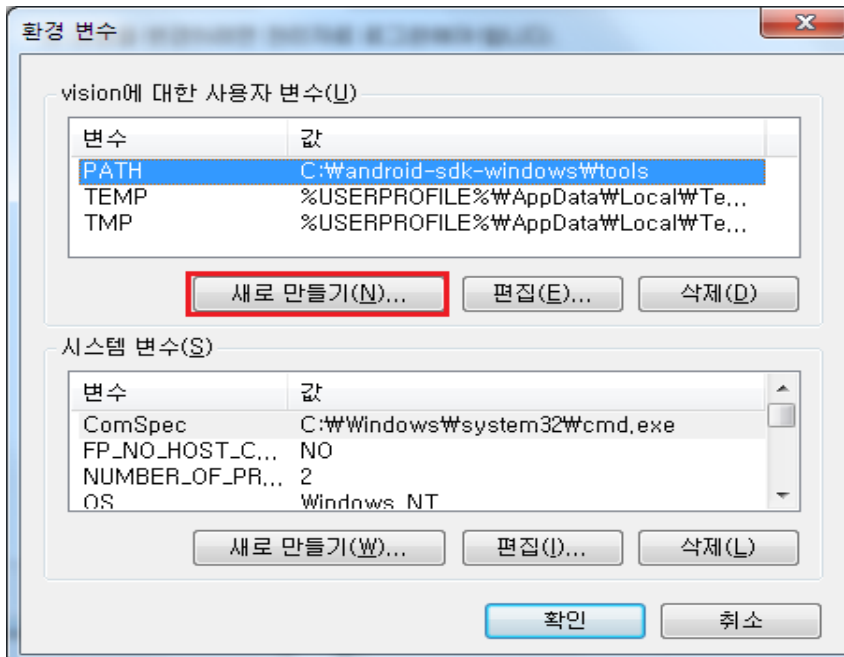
환경 변수

vision에 대한 사용자 변수(U)

| 변수 | 값 |
|---|---|
| PATH | C:₩android-sdk-windows₩tools |
| TEMP | %USERPROFILE%₩AppData₩Local₩Te... |
| TMP | %USERPROFILE%₩AppData₩Local₩Te... |

새로 만들기(N)... 편집(E)... 삭제(D)

시스템 변수(S)

| 변수 | 값 |
|---|---|
| ComSpec | C:₩Windows₩system32₩cmd.exe |
| FP_NO_HOST_C... | NO |
| NUMBER_OF_PR... | 2 |
| OS | Windows_NT |

새로 만들기(W)... 편집(I)... 삭제(L)

확인 취소